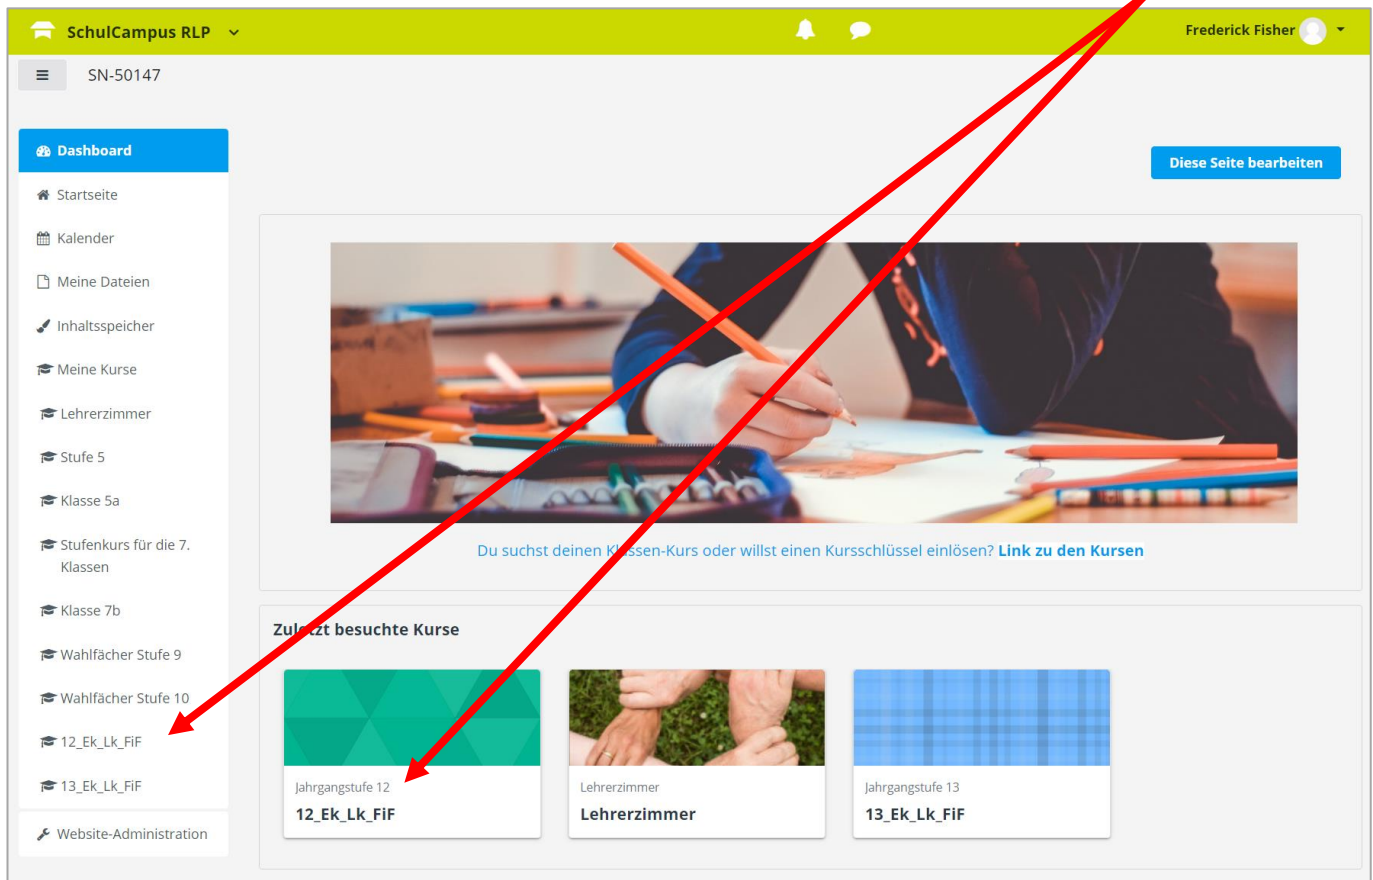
SchulCampus RLP

Frederick Fisher

SN-50147

Dashboard

Startseite

Kalender

Meine Dateien

Inhaltsspeicher

Meine Kurse

Lehrerzimmer

Stufe 5

Klasse 5a

Stufenkurs für die 7. Klassen

Klasse 7b

Wahlfächer Stufe 9

Wahlfächer Stufe 10

12_Ek_Lk_FiF

13_Ek_Lk_FiF

Website-Administration

Diese Seite bearbeiten

Du suchst deinen K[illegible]ssen-Kurs oder willst einen Kursschlüssel einlösen? Link zu den Kursen

Zul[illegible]tzt besuchte Kurse

Jahrgangstufe 12
12_Ek_Lk_FiF

Lehrerzimmer
Lehrerzimmer

Jahrgangstufe 13
13_Ek_Lk_FiF